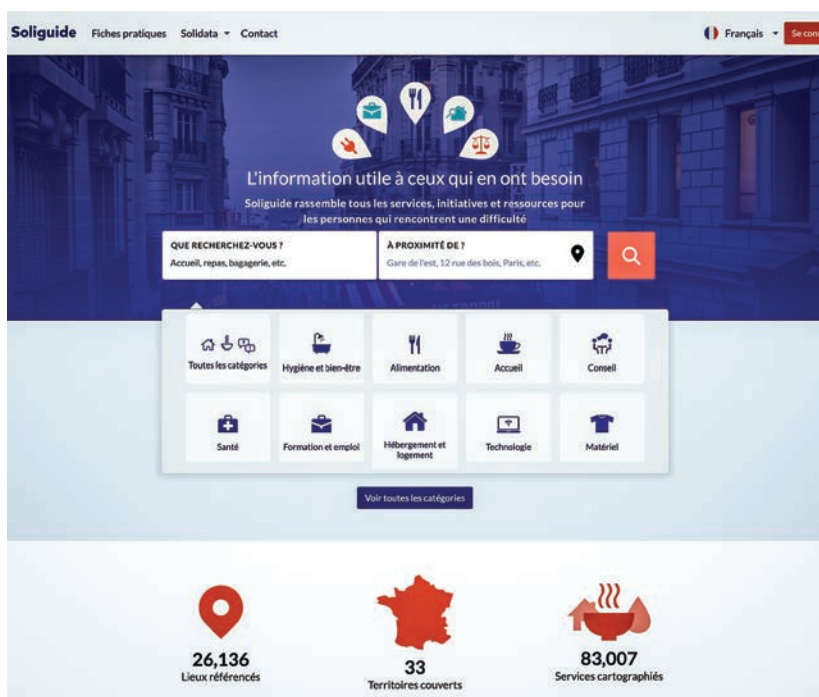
Soliguide Fiches pratiques Solidata Contact

Français Se conn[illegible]

L'information utile à ceux qui en ont besoin

Soliguide rassemble tous les services, initiatives et ressources pour les personnes qui rencontrent une difficulté

QUE RECHERCHEZ-VOUS ?
Accueil, repas, bagagerie, etc.

À PROXIMITÉ DE ?
Gare de l'est, 12 rue des bois, Paris, etc.

Toutes les catégories
Hygiène et bien-être
Alimentation
Accueil
Conseil
Santé
Formation et emploi
Hébergement et logement
Technologie
Matériel

Voir toutes les catégories

26,136
Lieux référencés

33
Territoires couverts

83,007
Services cartographiés